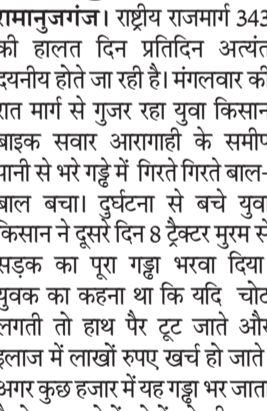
रामानुजगंज। राष्ट्रीय राजमार्ग 343 की हालत दिन प्रतिदिन अत्यंत दयनीय होते जा रही है। मंगलवार की रात मार्ग से गुजर रहा युवा किसान बाइक सवार आरागाही के समीप पानी से भरे गड्ढे में गिरते गिरते बाल-बाल बचा। दुर्घटना से बचे युवा किसान ने दूसरे दिन 8 ट्रैक्टर मुरम से सड़क का पूरा गड्ढा भरवा दिया युवक का कहना था कि यदि चोट लगती तो हाथ पैर टूट जाते और इलाज में लाखों रुपए खर्च हो जाते अगर कुछ हजार में यह गड्ढा भर जात